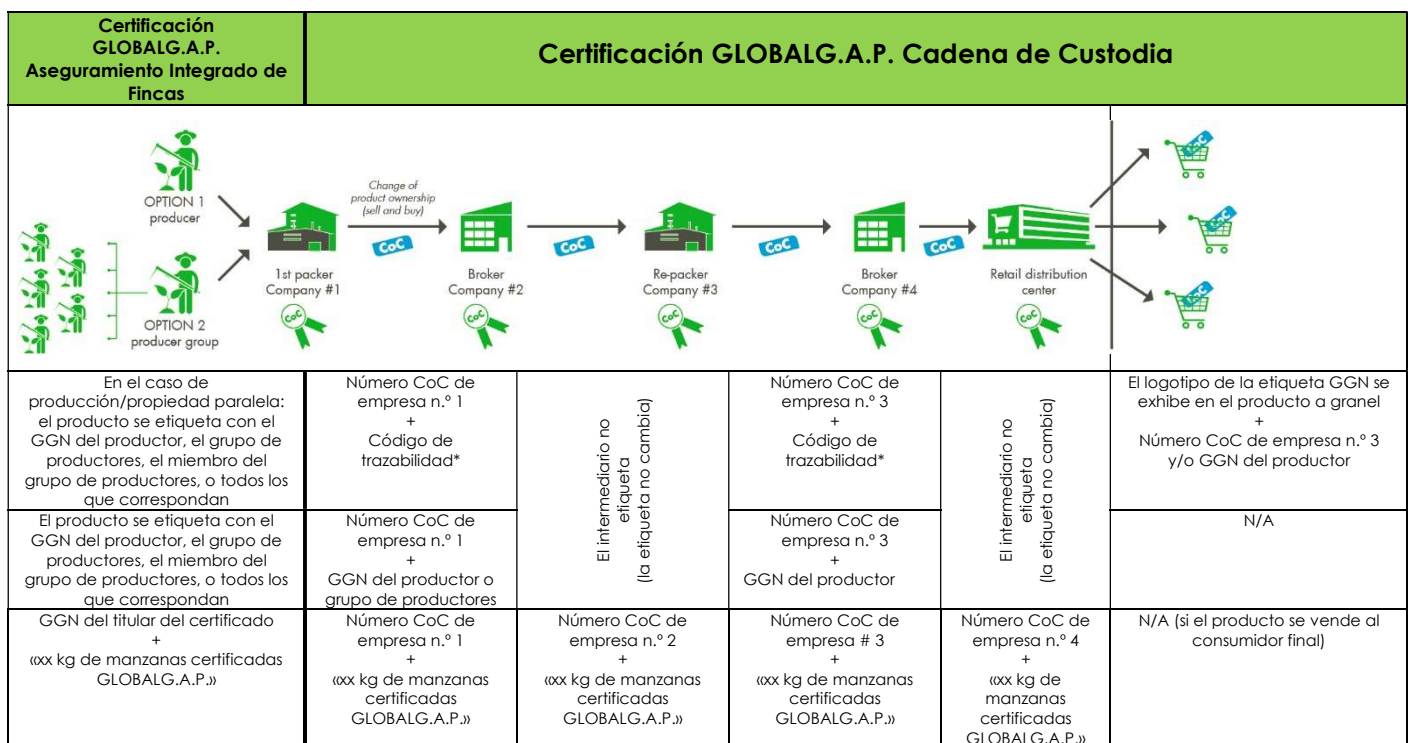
| Certificación GLOBALG.A.P. Aseguramiento Integrado de Fincas | Certificación GLOBALG.A.P. Cadena de Custodia | | | | |
|---|---|---|---|---|---|

OPTION 1 producer

OPTION 2 producer group

Change of product ownership (sell and buy)

CoC

1st packer Company #1

Broker Company #2

Re-packer Company #3

Broker Company #4

Retail distribution center

CoC

| | | | | | |
|---|---|---|---|---|---|
| En el caso de producción/propiedad paralela: el producto se etiqueta con el GGN del productor, el grupo de productores, el miembro del grupo de productores, o todos los que correspondan | Número CoC de empresa n.º 1 + Código de trazabilidad* | El intermediario no etiqueta (la etiqueta no cambia) | Número CoC de empresa n.º 3 + Código de trazabilidad* | El intermediario no etiqueta (la etiqueta no cambia) | El logotipo de la etiqueta GGN se exhibe en el producto a granel + Número CoC de empresa n.º 3 y/o GGN del productor |
| El producto se etiqueta con el GGN del productor, el grupo de productores, el miembro del grupo de productores, o todos los que correspondan | Número CoC de empresa n.º 1 + GGN del productor o grupo de productores | | Número CoC de empresa n.º 3 + GGN del productor | | N/A |
| GGN del titular del certificado + «xx kg de manzanas certificadas GLOBALG.A.P.» | Número CoC de empresa n.º 1 + «xx kg de manzanas certificadas GLOBALG.A.P.» | Número CoC de empresa n.º 2 + «xx kg de manzanas certificadas GLOBALG.A.P.» | Número CoC de empresa # 3 + «xx kg de manzanas certificadas GLOBALG.A.P.» | Número CoC de empresa n.º 4 + «xx kg de manzanas certificadas GLOBALG.A.P.» | N/A (si el producto se vende al consumidor final) |